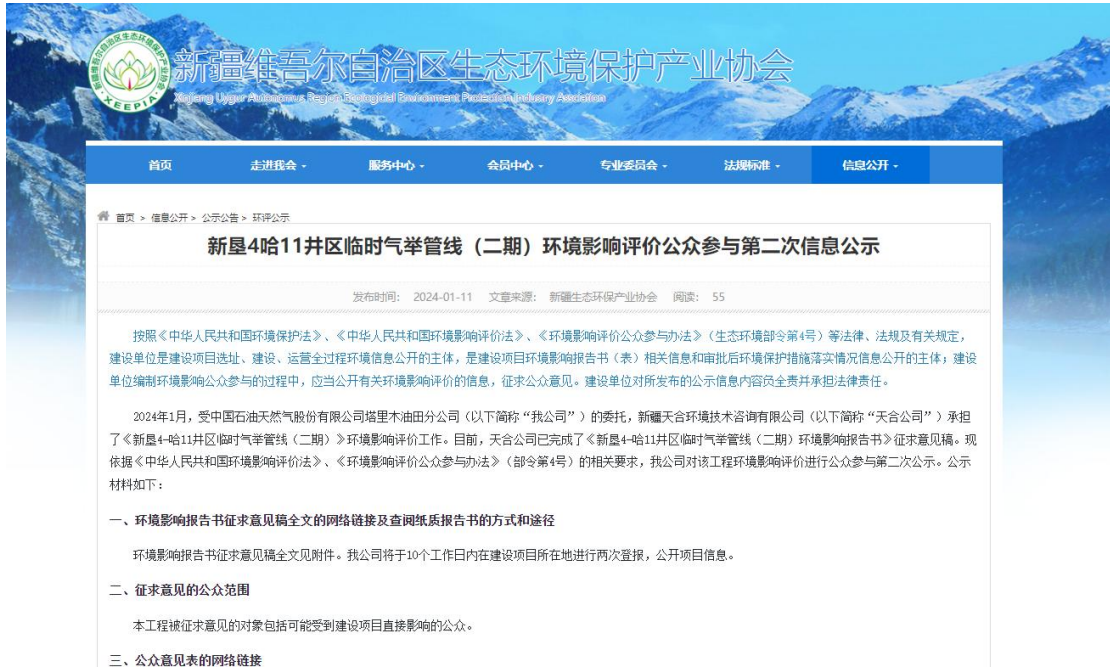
新疆维吾尔自治区生态环境保护产业协会
Xinjiang Uygur Autonomous Region Ecological Environment Protection Industry Association
XEEPIA

首页 走进我会 服务中心 会员中心 专业委员会 法规标准 信息公开

首页 > 信息公开 > 公示公告 > 环评公示

新垦4哈11井区临时气举管线（二期）环境影响评价公众参与第二次信息公示

发布时间: 2024-01-11 文章来源: 新疆生态环保产业协会 阅读: 55

按照《中华人民共和国环境保护法》、《中华人民共和国环境影响评价法》、《环境影响评价公众参与办法》（生态环境部令第4号）等法律、法规及有关规定，建设单位是建设项目选址、建设、运营全过程环境信息公开的主体，是建设项目环境影响报告书（表）相关信息和审批后环境保护措施落实情况信息公开的主体；建设单位编制环境影响公众参与的过程中，应当公开有关环境影响评价的信息，征求公众意见。建设单位对所发布的公示信息内容负全责并承担法律责任。

2024年1月，受中国石油天然气股份有限公司塔里木油田分公司（以下简称"我公司"）的委托，新疆天合环境技术咨询有限公司（以下简称"天合公司"）承担了《新垦4-哈11井区临时气举管线（二期）》环境影响评价工作。目前，天合公司已完成了《新垦4-哈11井区临时气举管线（二期）环境影响报告书》征求意见稿。现依据《中华人民共和国环境影响评价法》、《环境影响评价公众参与办法》（部令第4号）的相关要求，我公司对该工程环境影响评价进行公众参与第二次公示。公示材料如下：

一、环境影响报告书征求意见稿全文的网络链接及查阅纸质报告书的方式和途径

环境影响报告书征求意见稿全文见附件。我公司将于10个工作日内在建设项目所在地进行两次登报，公开项目信息。

二、征求意见的公众范围

本工程被征求意见的对象包括可能受到建设项目直接影响的公众。

三、公众意见表的网络链接